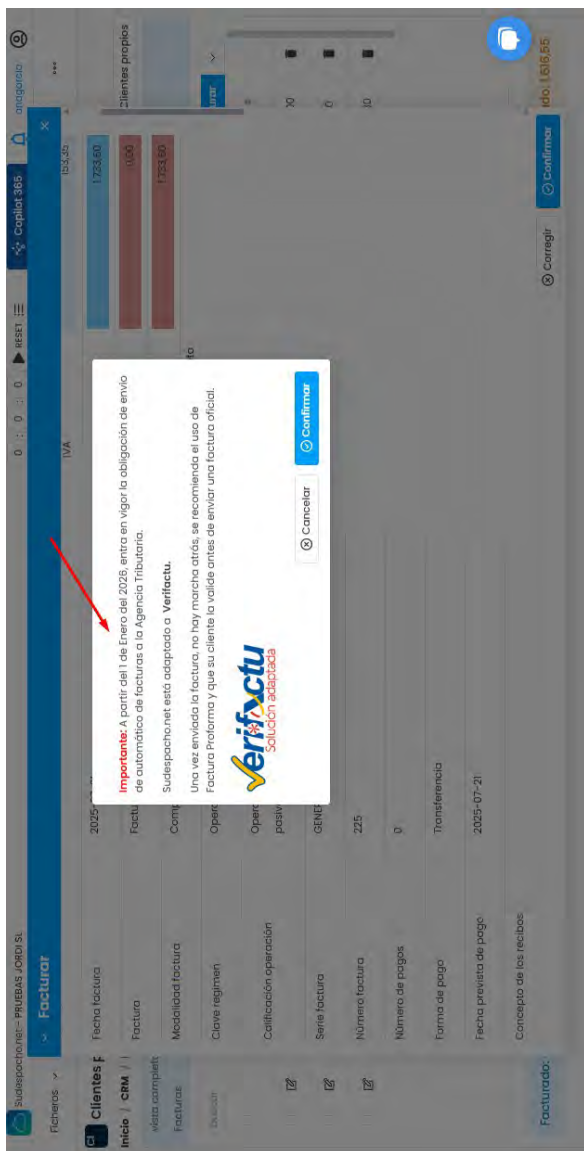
Sudespacho.net - PRUEBAS JORDI SL

0 : 0 : 0 ▶ RESET

Copilot 365

asagarcia

Ficheros

Facturar

Clientes

Inicio / CRM /

vista complet

Facturas

Buscar

Fecha factura 2025

Factura Factu

Modalidad factura Comp

Clave regimen Oper

Calificación operación Oper pasiv

Serie factura GENE

Número factura 225

Número de pagos 0

Forma de pago Transferencia

Fecha prevista de pago 2025-07-21

Concepto de los recibos

Facturado:

IVA

1733,60

0,00

1733,60

155,35

Clientes propios

Corregir

Confirmar

Importante: A partir del 1 de Enero del 2026, entra en vigor la obligación de envío de automático de facturas a la Agencia Tributaria.

Sudespacho.net está adaptado a Verifactu.

Una vez enviada la factura, no hay marcha atrás, se recomienda el uso de Factura Proforma y que su cliente la valide antes de enviar una factura oficial.

Verifactu
Solución adaptada

Cancelar

Confirmar